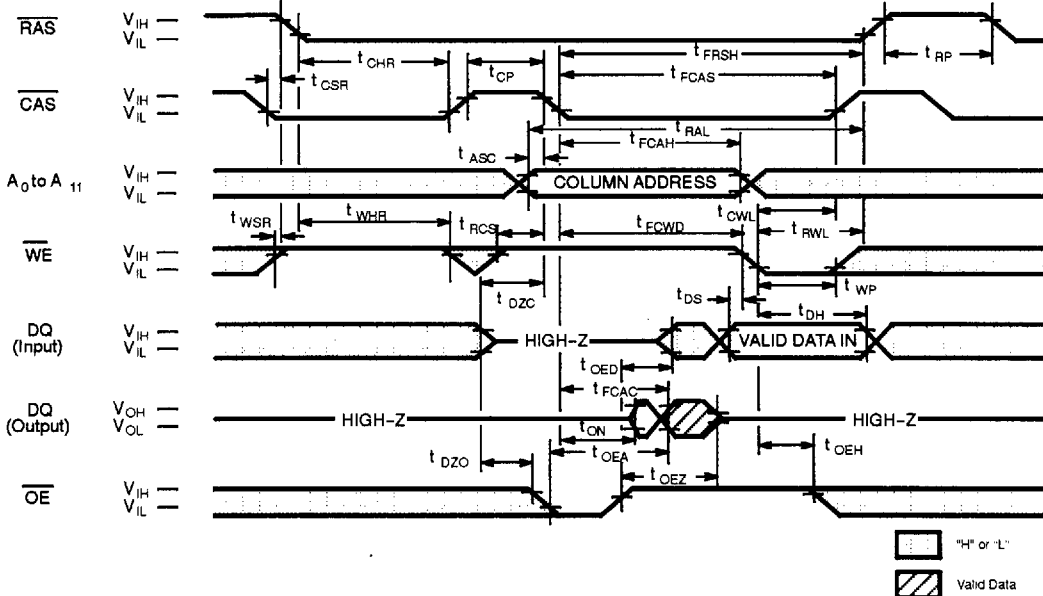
$\overline{RAS}$ $V_{IH}$ $V_{IL}$

$t_{CHR}$ $t_{FRSH}$ $t_{RP}$

$t_{CSR}$ $t_{CP}$ $t_{FCAS}$

$\overline{CAS}$ $V_{IH}$ $V_{IL}$

$t_{RAL}$

$t_{FCAH}$

$t_{ASC}$

$A_0$ to $A_{11}$ $V_{IH}$ $V_{IL}$

COLUMN ADDRESS

$t_{WSR}$ $t_{WHR}$ $t_{RCS}$ $t_{FCWD}$ $t_{CWL}$ $t_{RWL}$

$\overline{WE}$ $V_{IH}$ $V_{IL}$

$t_{DZC}$ $t_{WP}$

$t_{DS}$ $t_{DH}$

DQ (Input) $V_{IH}$ $V_{IL}$

HIGH-Z

VALID DATA IN

$t_{OED}$

$t_{FCAC}$

DQ (Output) $V_{OH}$ $V_{OL}$

HIGH-Z

HIGH-Z

$t_{ON}$

$t_{DZO}$ $t_{OEA}$ $t_{OEZ}$ $t_{OEH}$

$\overline{OE}$ $V_{IH}$ $V_{IL}$

"H" or "L"

Valid Data